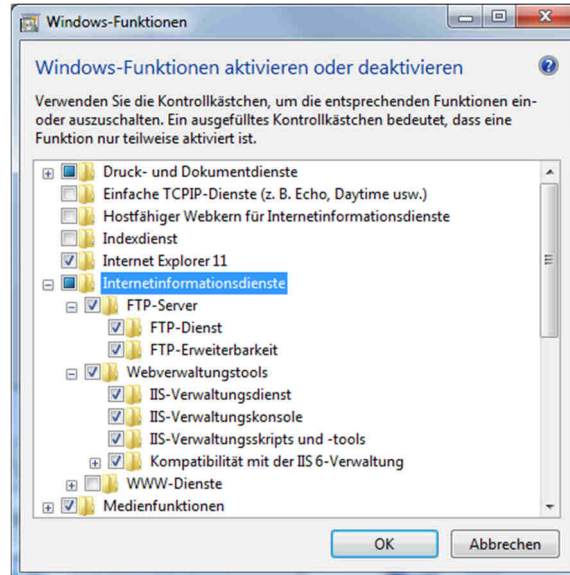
Windows-Funktionen

Windows-Funktionen aktivieren oder deaktivieren

Verwenden Sie die Kontrollkästchen, um die entsprechenden Funktionen ein- oder auszuschalten. Ein ausgefülltes Kontrollkästchen bedeutet, dass eine Funktion nur teilweise aktiviert ist.

Druck- und Dokumentdienste
Einfache TCPIP-Dienste (z. B. Echo, Daytime usw.)
Hostfähiger Webkern für Internetinformationsdienste
Indexdienst
Internet Explorer 11
Internetinformationsdienste
FTP-Server
FTP-Dienst
FTP-Erweiterbarkeit
Webverwaltungstools
IIS-Verwaltungsdienst
IIS-Verwaltungskonsole
IIS-Verwaltungsskripts und -tools
Kompatibilität mit der IIS 6-Verwaltung
WWW-Dienste
Medienfunktionen

OK
Abbrechen